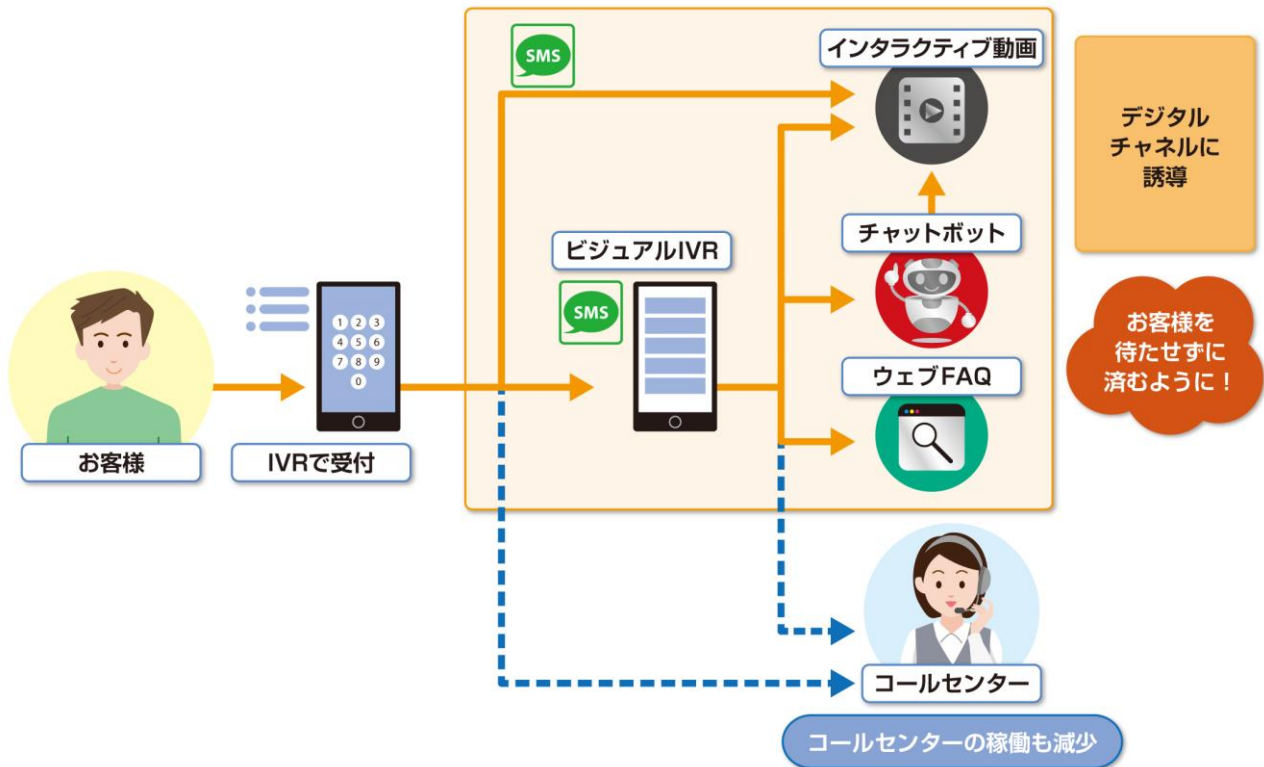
SMS

インタラクティブ動画

デジタル
チャネルに
誘導

チャットボット

ビジュアルIVR

SMS

1 2 3
4 5 6
7 8 9
0

お客様を
待たせずに
済むように！

ウェブFAQ

お客様

IVRで受付

コールセンター

コールセンターの稼働も減少